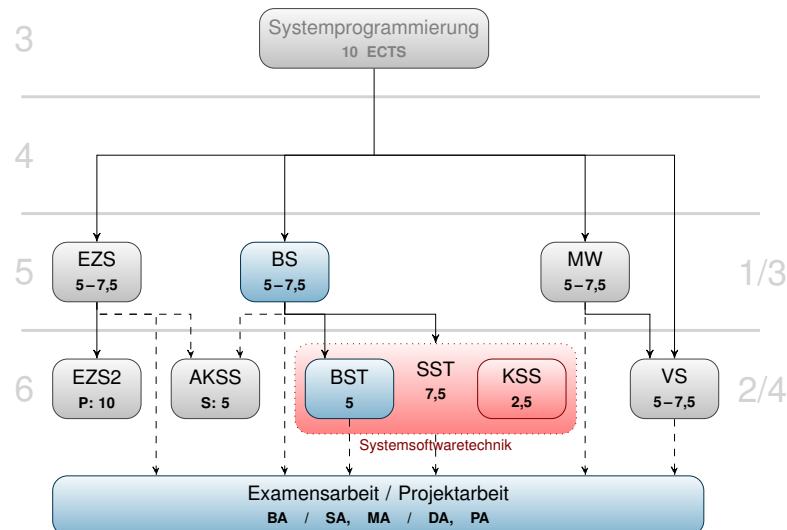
3

Systemprogrammierung
10 ECTS

4

5

EZS
5 – 7,5

BS
5 – 7,5

MW
5 – 7,5

1/3

6

EZS2
P: 10

AKSS
S: 5

BST
5

SST
7,5

KSS
2,5

VS
5 – 7,5

2/4

Systemsoftwaretechnik

Examensarbeit / Projektarbeit
BA / SA, MA / DA, PA